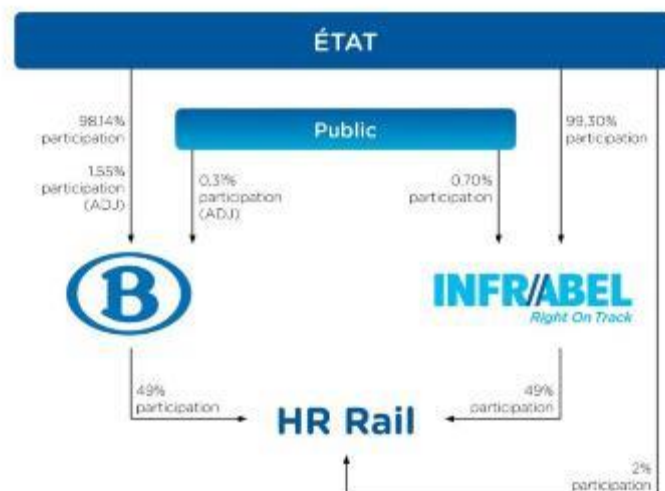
ÉTAT

98.14% participation

1.55% participation (ADJ)

Public

0.31% participation (ADJ)

0.70% participation

99.30% participation

B

INFRABEL
Right On Track

49% participation

HR Rail

49% participation

2% participation